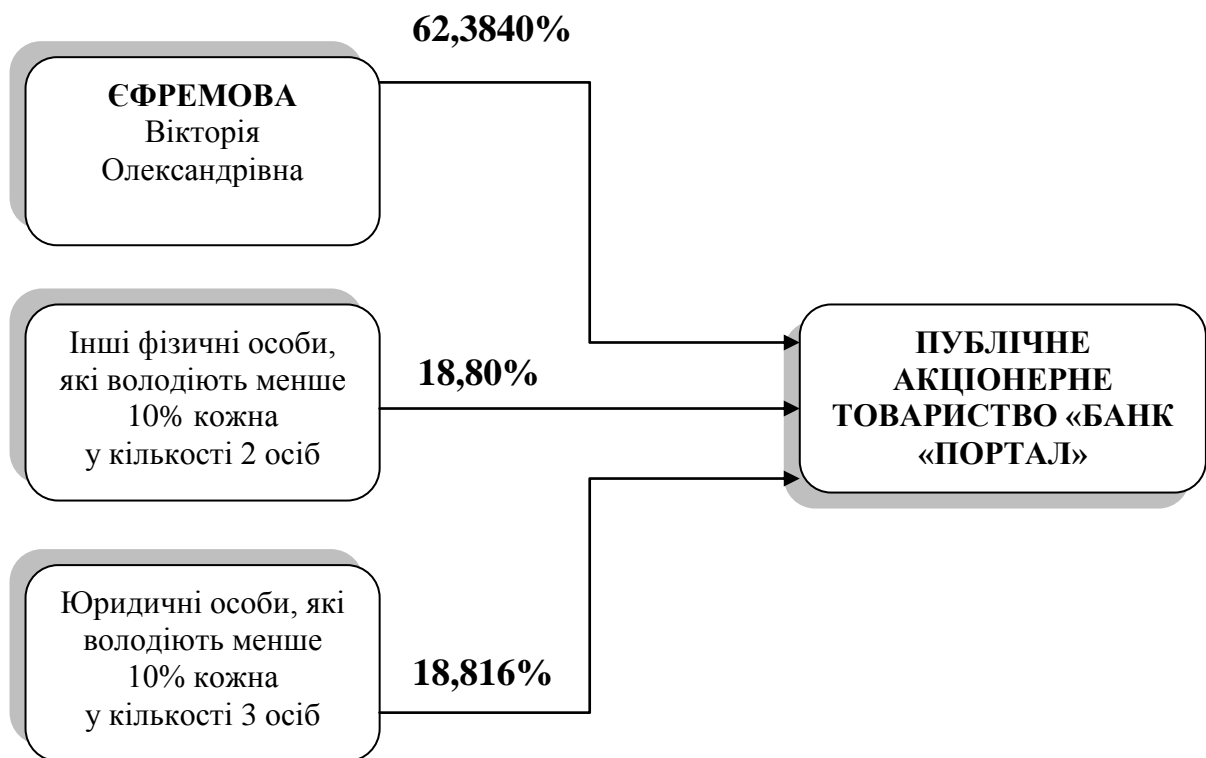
62,3840%

ЄФРЕМОВА
Вікторія
Олександрівна

Інші фізичні особи, які володіють менше 10% кожна у кількості 2 осіб

18,80%

ПУБЛІЧНЕ АКЦІОНЕРНЕ ТОВАРИСТВО «БАНК «ПОРТАЛ»

Юридичні особи, які володіють менше 10% кожна у кількості 3 осіб

18,816%